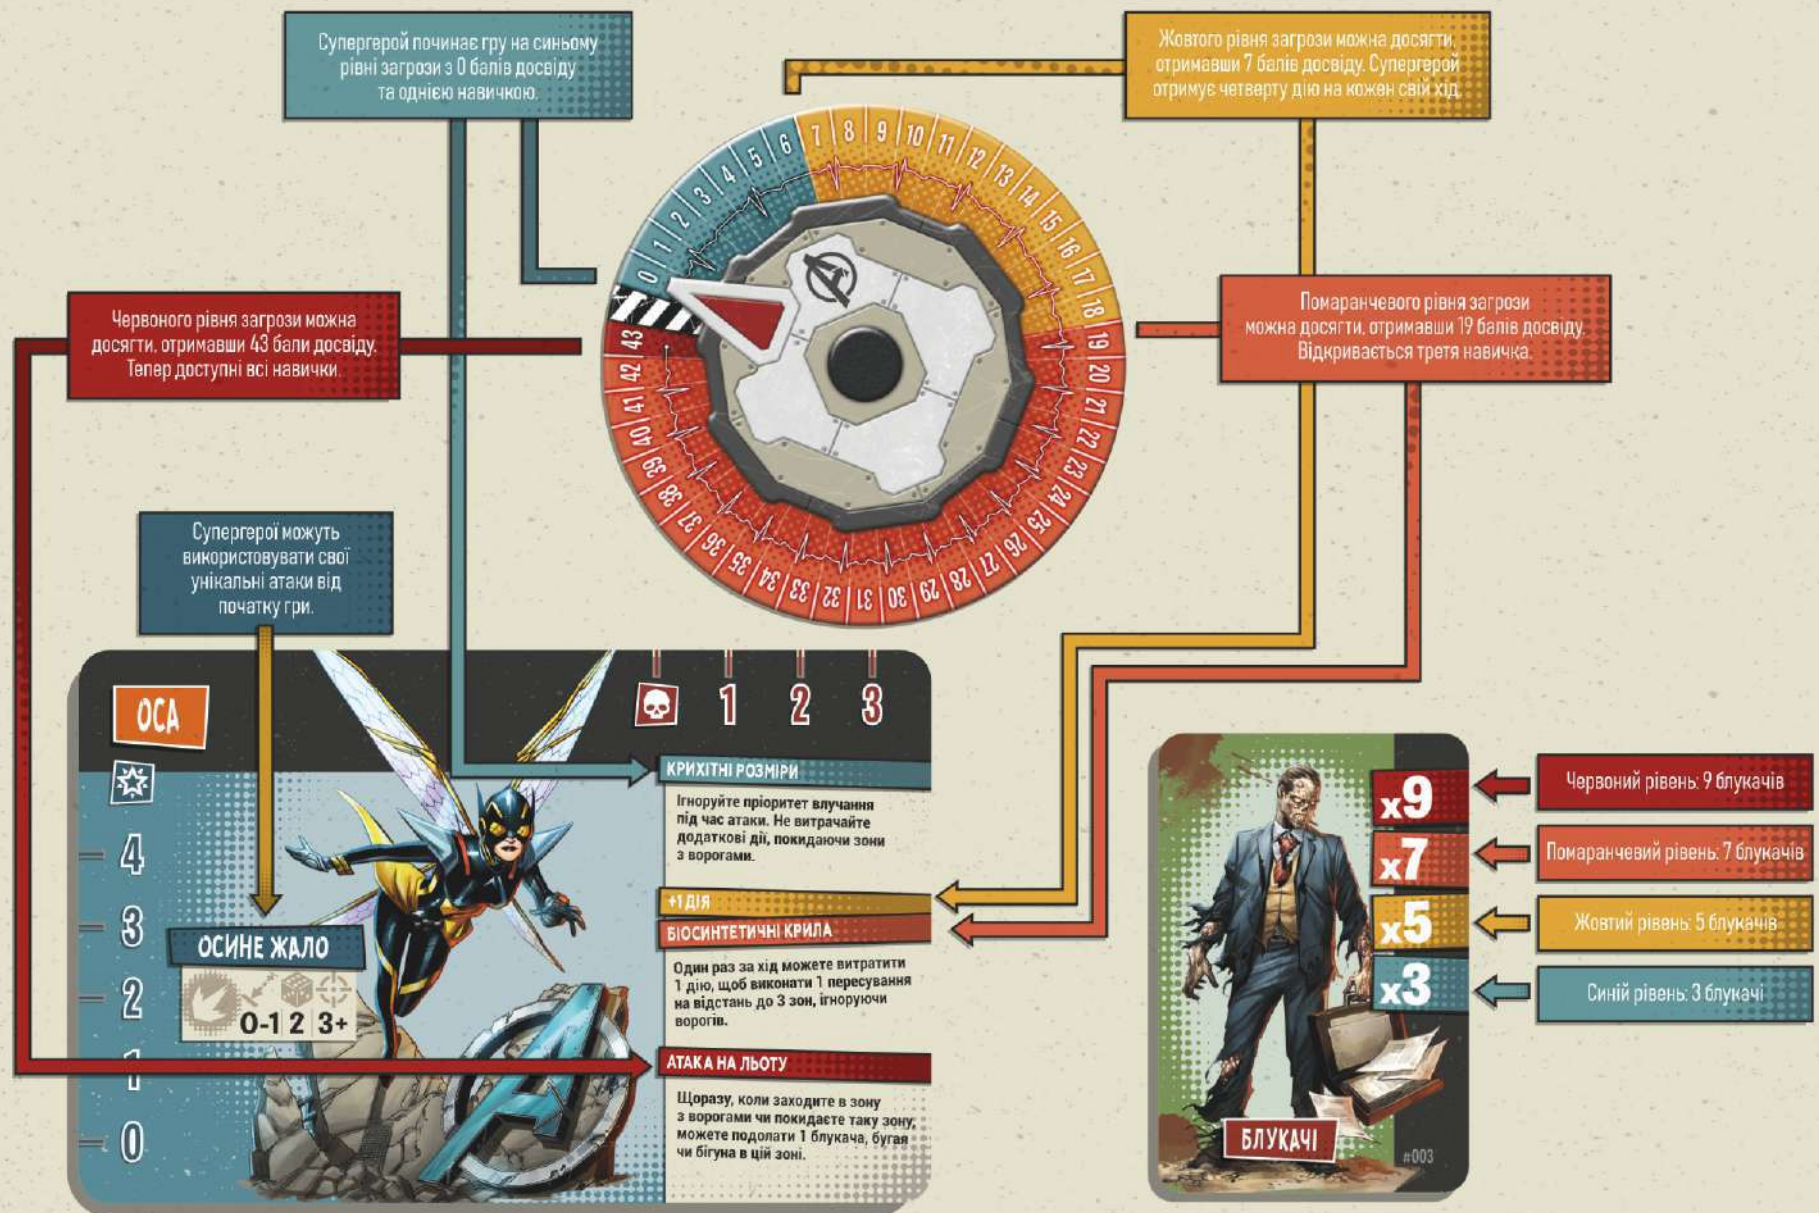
Супергерой починає гру на синьому рівні загрози з 0 балів досвіду та однією навичкою.

Жовтого рівня загрози можна досягти, отримавши 7 балів досвіду. Супергерой отримує четверту дію на кожен свій хід.

Червоного рівня загрози можна досягти, отримавши 43 бали досвіду. Тепер доступні всі навички.

Помаранчевого рівня загрози можна досягти, отримавши 19 балів досвіду. Відкривається третя навичка.

0 1 2 3 4 5 6 7 8 9 10 11 12 13 14 15 16 17 18 19 20 21 22 23 24 25 26 27 28 29 30 31 32 33 34 35 36 37 38 39 40 41 42 43

Супергерої можуть використовувати свої унікальні атаки від початку гри.

ОСА

1 2 3

4
3
2
1
0

КРИХІТНІ РОЗМІРИ
Ігноруйте пріоритет влучання під час атаки. Не витрачайте додаткові дії, покидаючи зони з ворогами.

+1 ДІЯ

БІОСИНТЕТИЧНІ КРИЛА
Один раз за хід можете витратити 1 дію, щоб виконати 1 пересування на відстань до 3 зон, ігноруючи ворогів.

ОСИНЕ ЖАЛО
0-1 2 3+

АТАКА НА ЛЬОТУ
Щоразу, коли заходите в зону з ворогами чи покидаєте таку зону, можете подолати 1 блукача, бугая чи бігуна в цій зоні.

x9
x7
x5
x3

БЛУКАЧІ
#003

Червоний рівень: 9 блукачів
Помаранчевий рівень: 7 блукачів
Жовтий рівень: 5 блукачів
Синій рівень: 3 блукачі